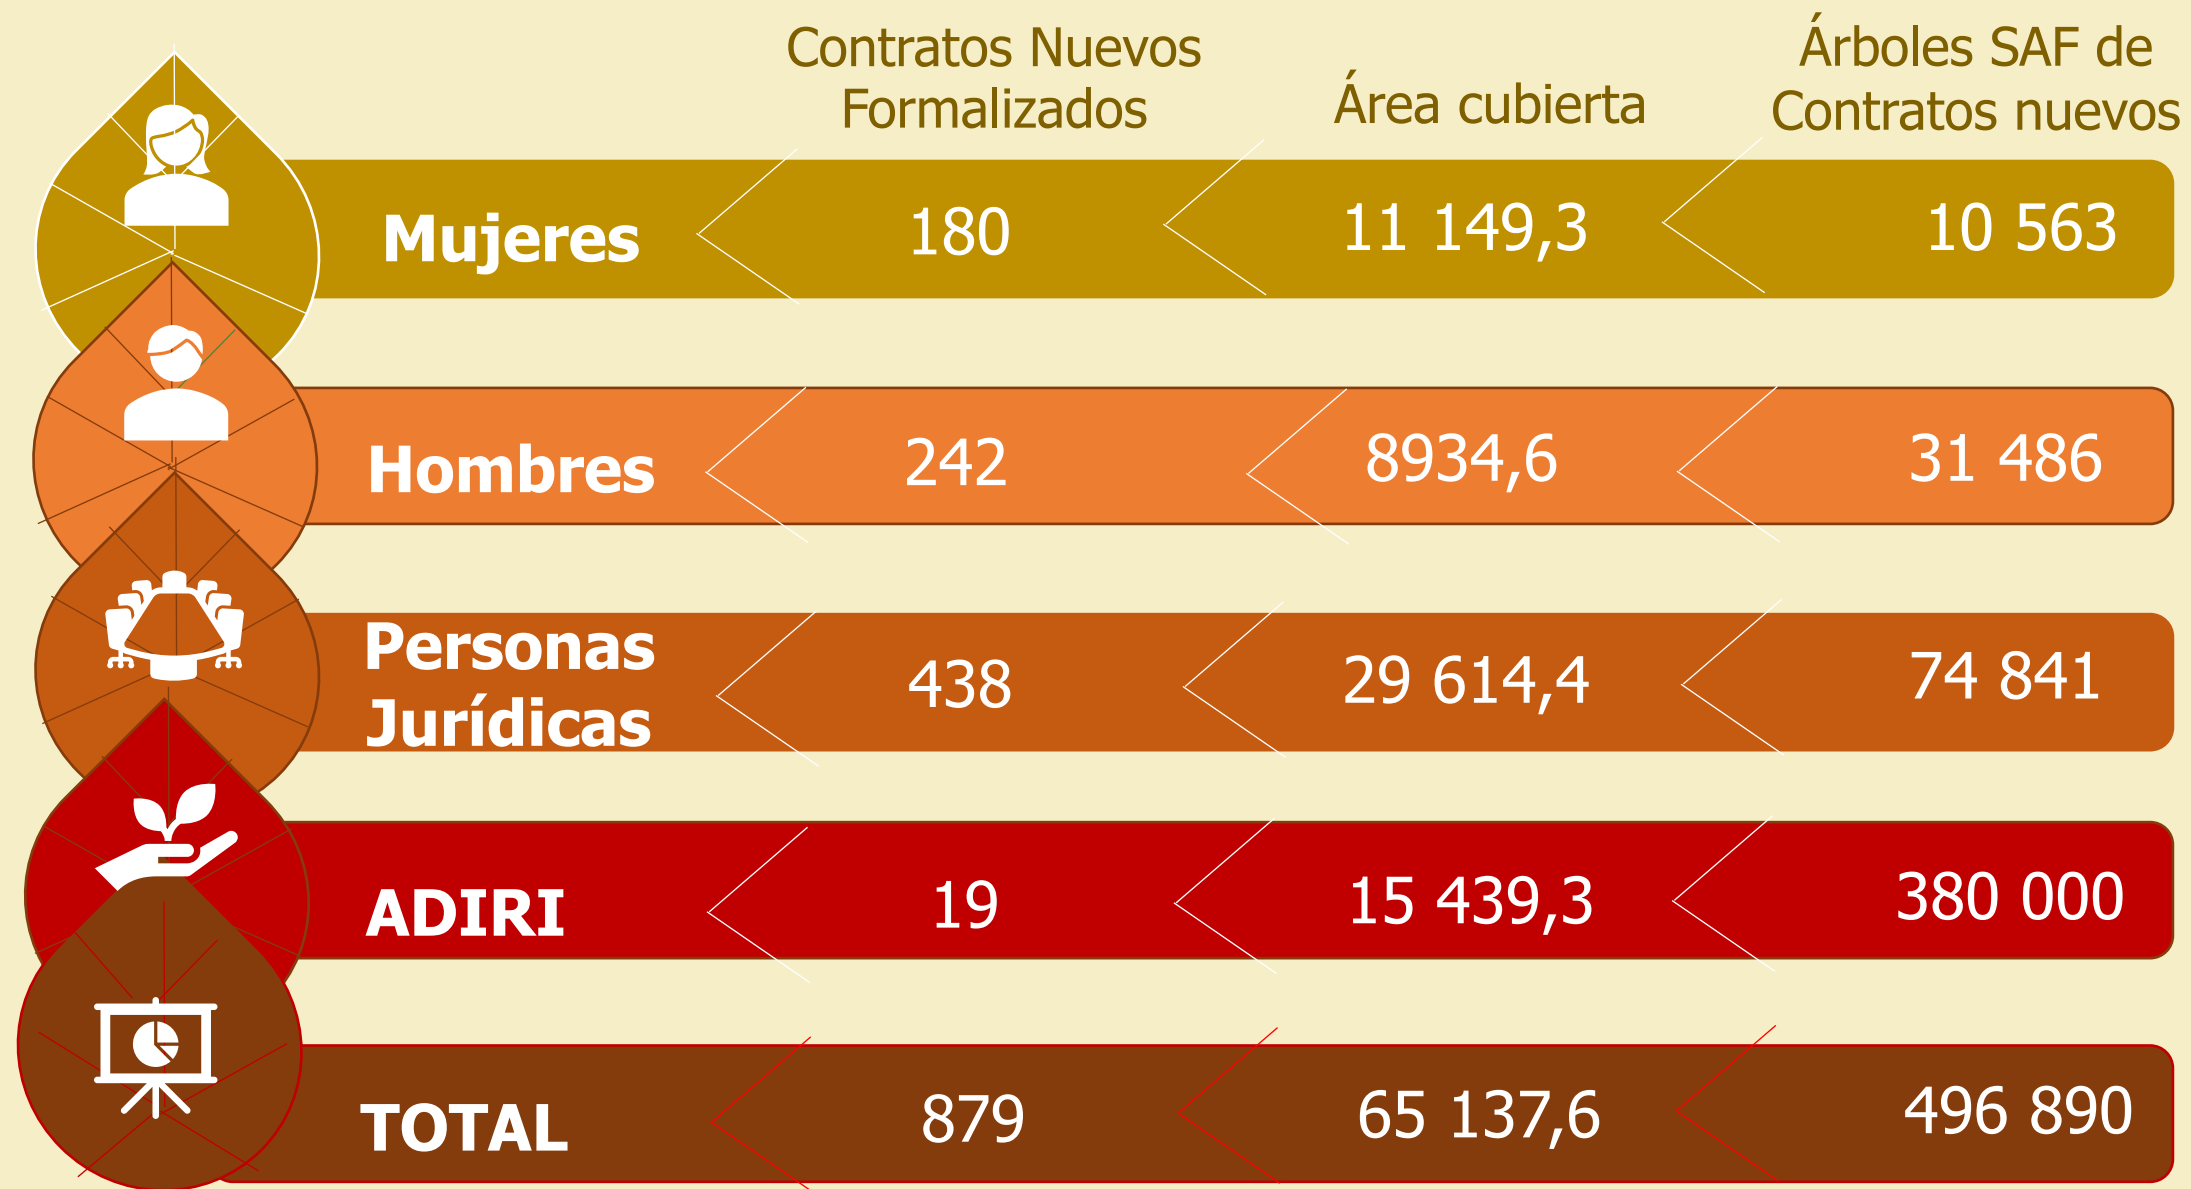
|  | Contratos Nuevos Formalizados | Área cubierta | Árboles SAF de Contratos nuevos |
|---|---|---|---|
| Mujeres | 180 | 11 149,3 | 10 563 |
| Hombres | 242 | 8934,6 | 31 486 |
| Personas Jurídicas | 438 | 29 614,4 | 74 841 |
| ADIRI | 19 | 15 439,3 | 380 000 |
| TOTAL | 879 | 65 137,6 | 496 890 |